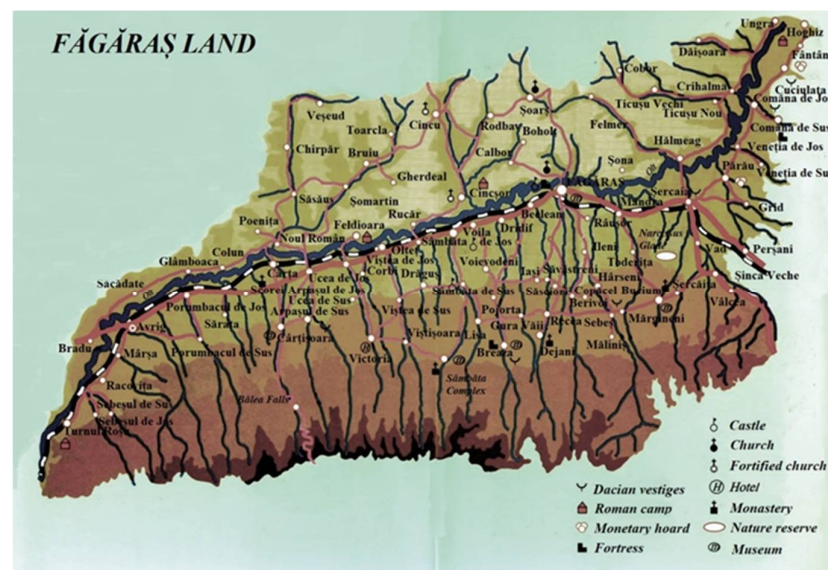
FĂGĂRAŞ LAND

Ungra
Hoghiz
Fântâna
Dăişoara
Cuciulata
Comana de Jos
Cobor
Crihalma
Ticuşu Vechi
Ticuşu Nou
Comana de Sus
Veşeud
Cincu
Şoars
Felmer
Hălmeag
Veneţia de Jos
Toarcla
Rodbav
Bohol
Pârâu
Veneţia de Sus
Chirpăr
Bruiu
Calbor
Şona
Gherdeal
Cincşor
FĂGĂRAŞ
Sercaia
Grid
Săsăuş
Şomartin
Mândra
Rucăr
Beclean
Râuşor
Perşani
Poeniţa
Feldioara
Voila
Drdif
Ileni
Narcissus Glade
Vad
Noul Român
Olteţ
Sâmbăta
de Jos
Toderiţa
Colun
Viştea de Jos
Voievodeni
Iaşi
Săvăstreni
Hârseni
Sinca Veche
Glâmboaca
Carta
Ucea de Jos
Corbi
Drăguş
Sâsciori
Copăcel
Buduiu
Săcădate
Sebeşu
Arpaşul de Jos
Sâmbăta de Sus
Berivoi
Sercăiţa
Vâlcea
Porumbacul de Jos
Ucea de Sus
Arpaşul de Sus
Viştea de Sus
Pojorta
Recea
Sebeş
Mărgineni
Avrig
Sărata
Cârţişoara
Viştişoara
Gura Văii
Bradu
Mârşa
Porumbacul de Sus
Victoria
Lisa
Breaza
Dejani
Mălini
Racoviţa
Sâmbăta Complex
Sebeşul de Sus
Bâlea Falls
Sebeşul de Jos
Turnu Roşu

Castle
Church
Fortified church
Dacian vestiges
Hotel
Roman camp
Monastery
Monetary hoard
Nature reserve
Fortress
Museum